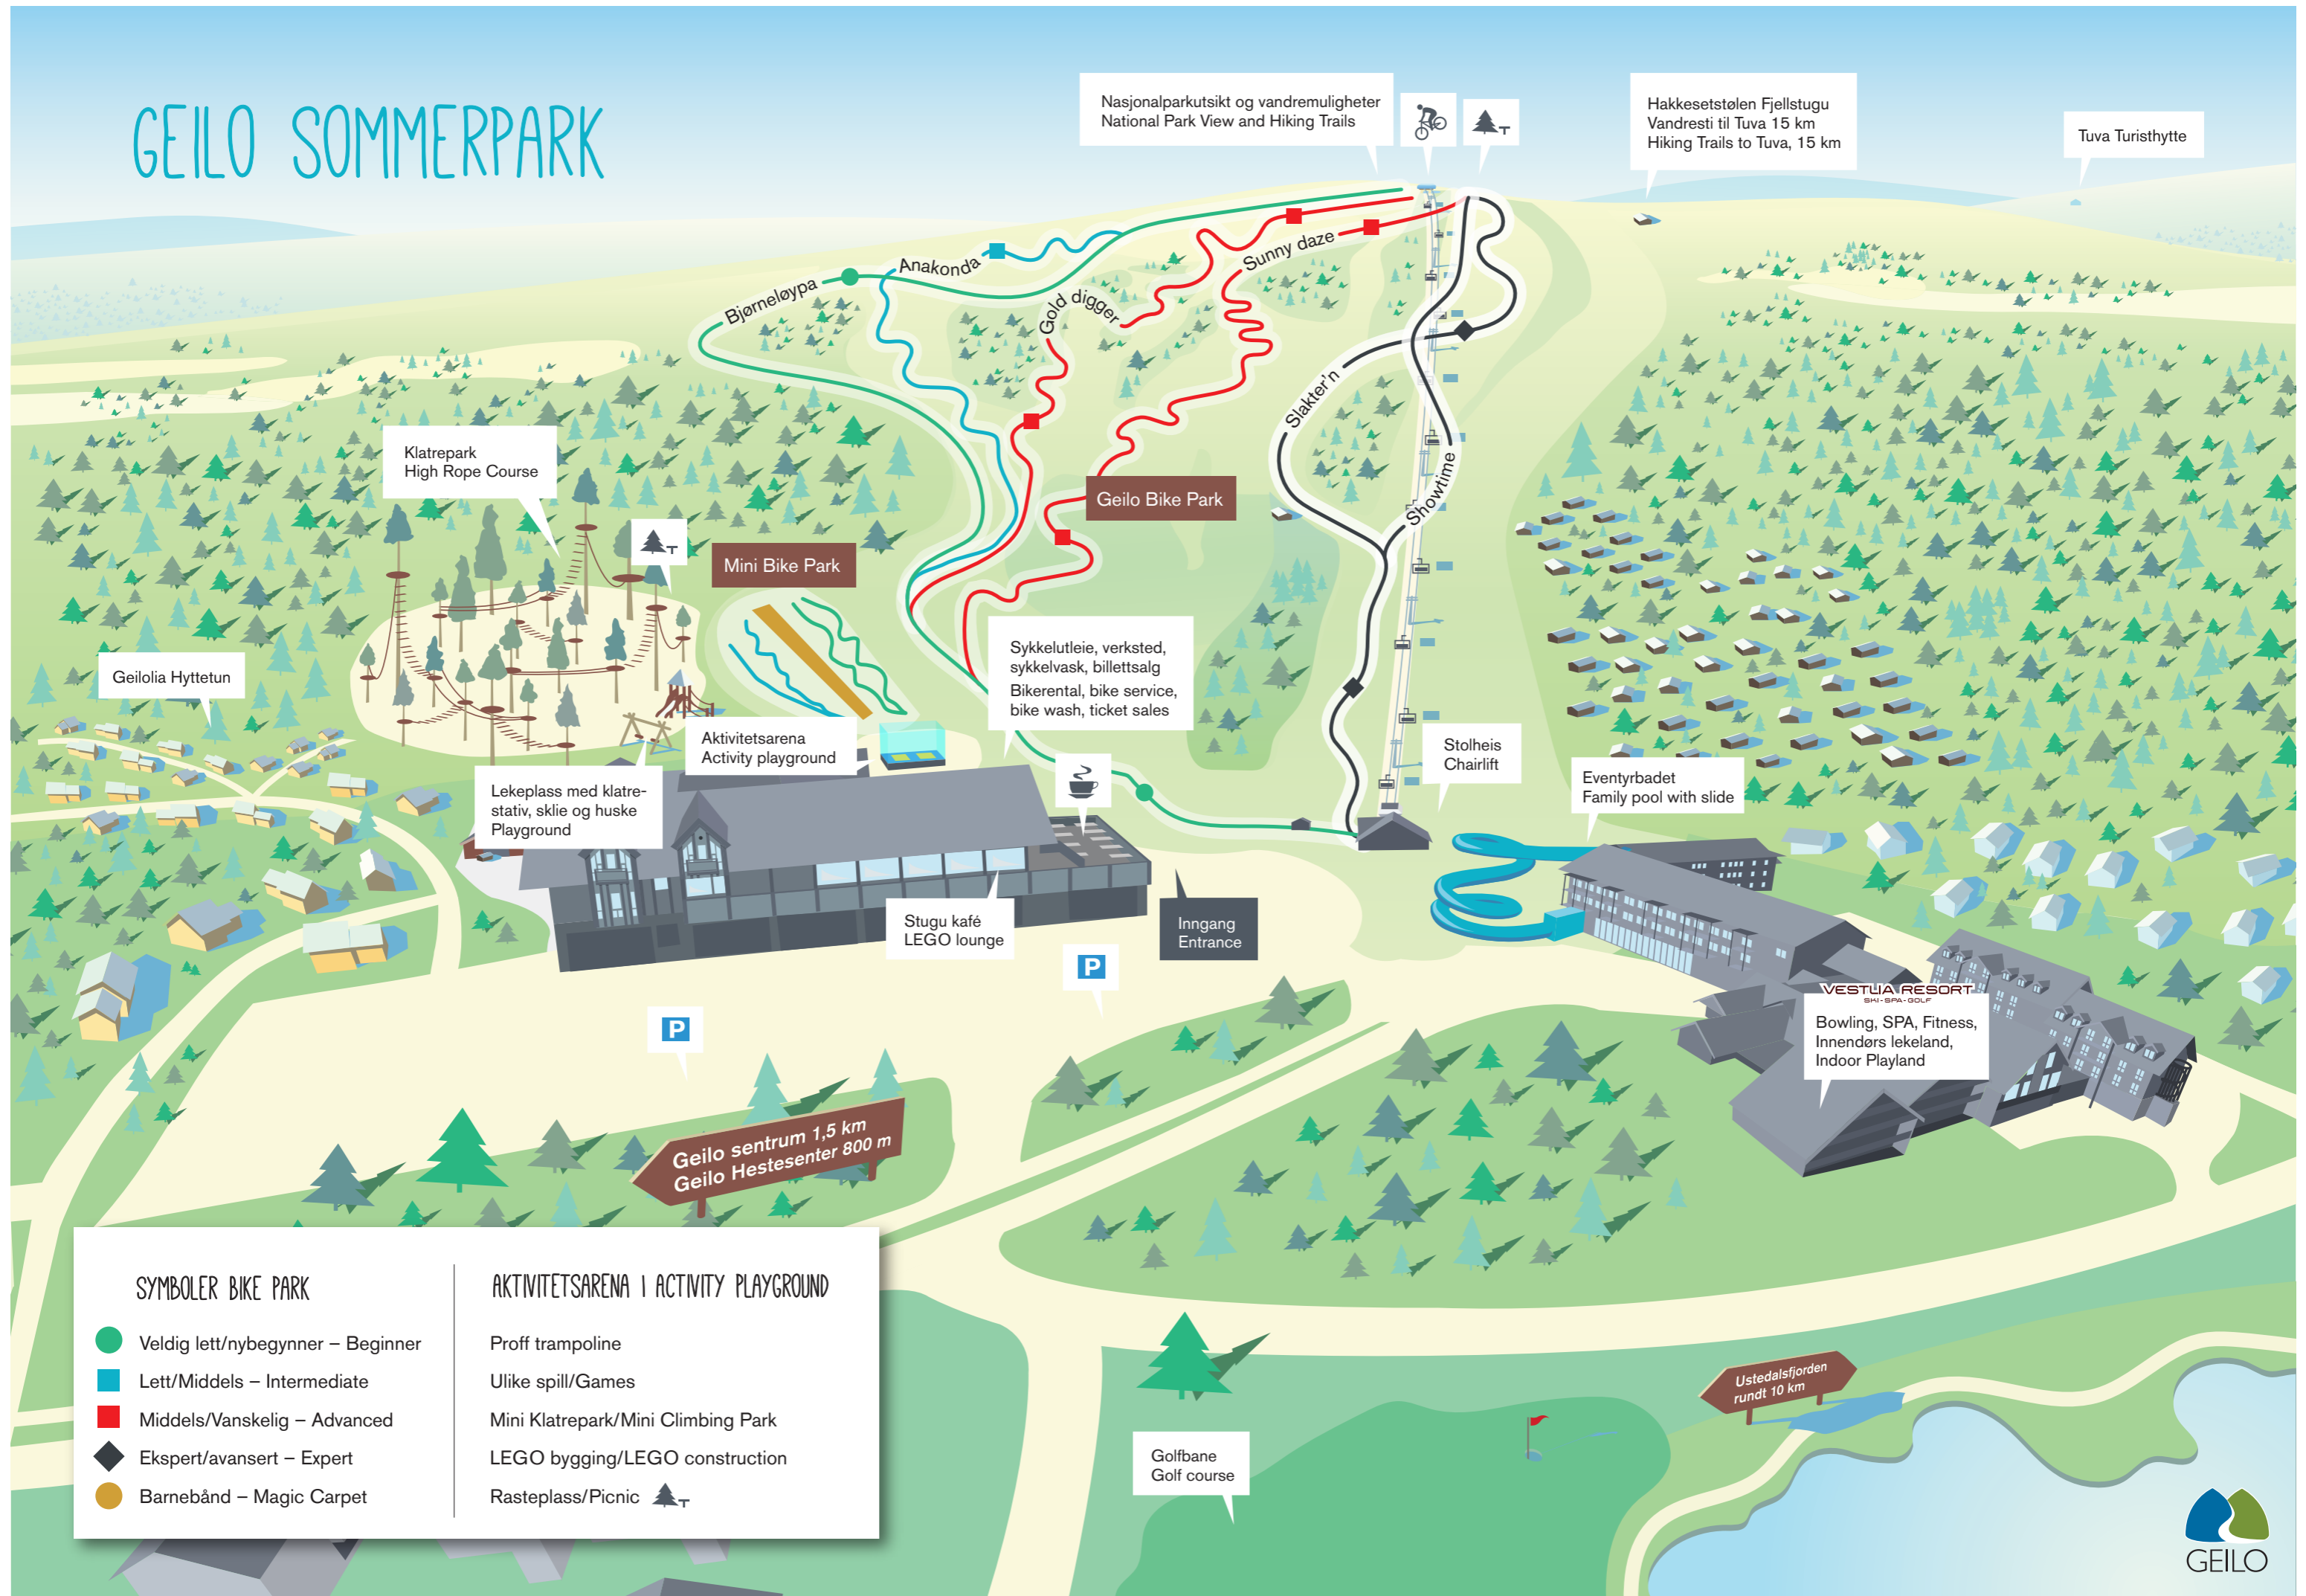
GEILO SOMMERPARK

Nasjonalparkutsikt og vandremuligheter
National Park View and Hiking Trails

Hakkesetstølen Fjellstugu
Vandresti til Tuva 15 km
Hiking Trails to Tuva, 15 km

Tuva Turisthytte

Anakonda
Bjørneløypa
Gold digger
Sunny daze
Slakter'n
Showtime

Klatrepark
High Rope Course

Mini Bike Park

Geilo Bike Park

Geilolia Hyttetun

Sykkelutleie, verksted, sykkelvask, billettsalg
Bikerental, bike service, bike wash, ticket sales

Aktivitetsarena
Activity playground

Lekeplass med klatrestativ, sklie og huske
Playground

Stolheis
Chairlift

Eventyrbadet
Family pool with slide

Stugu kafé
LEGO lounge

Inngang
Entrance

P

P

VESTLIA RESORT
SKI · SPA · GOLF

Bowling, SPA, Fitness, Innendørs lekeland, Indoor Playland

Geilo sentrum 1,5 km
Geilo Hestesenter 800 m

SYMBOLER BIKE PARK
Veldig lett/nybegynner – Beginner
Lett/Middels – Intermediate
Middels/Vanskelig – Advanced
Ekspert/avansert – Expert
Barnebånd – Magic Carpet

AKTIVITETSARENA I ACTIVITY PLAYGROUND
Proff trampoline
Ulike spill/Games
Mini Klatrepark/Mini Climbing Park
LEGO bygging/LEGO construction
Rasteplass/Picnic

Golfbane
Golf course

Ustedalsfjorden
rundt 10 km

GEILO